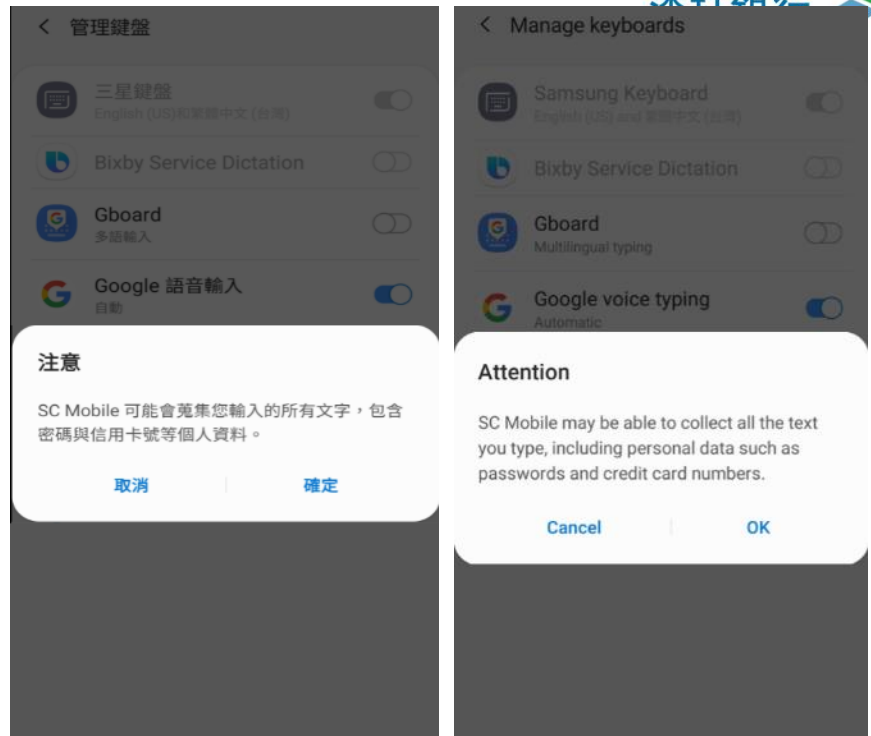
< 管理鍵盤

三星鍵盤
English (US)和繁體中文 (台灣)

Bixby Service Dictation

Gboard
多語輸入

Google 語音輸入
自動

注意

SC Mobile 可能會蒐集您輸入的所有文字，包含密碼與信用卡號等個人資料。

取消 確定

< Manage keyboards

Samsung Keyboard
English (US) and 繁體中文 (台灣)

Bixby Service Dictation

Gboard
Multilingual typing

Google voice typing
Automatic

Attention

SC Mobile may be able to collect all the text you type, including personal data such as passwords and credit card numbers.

Cancel OK